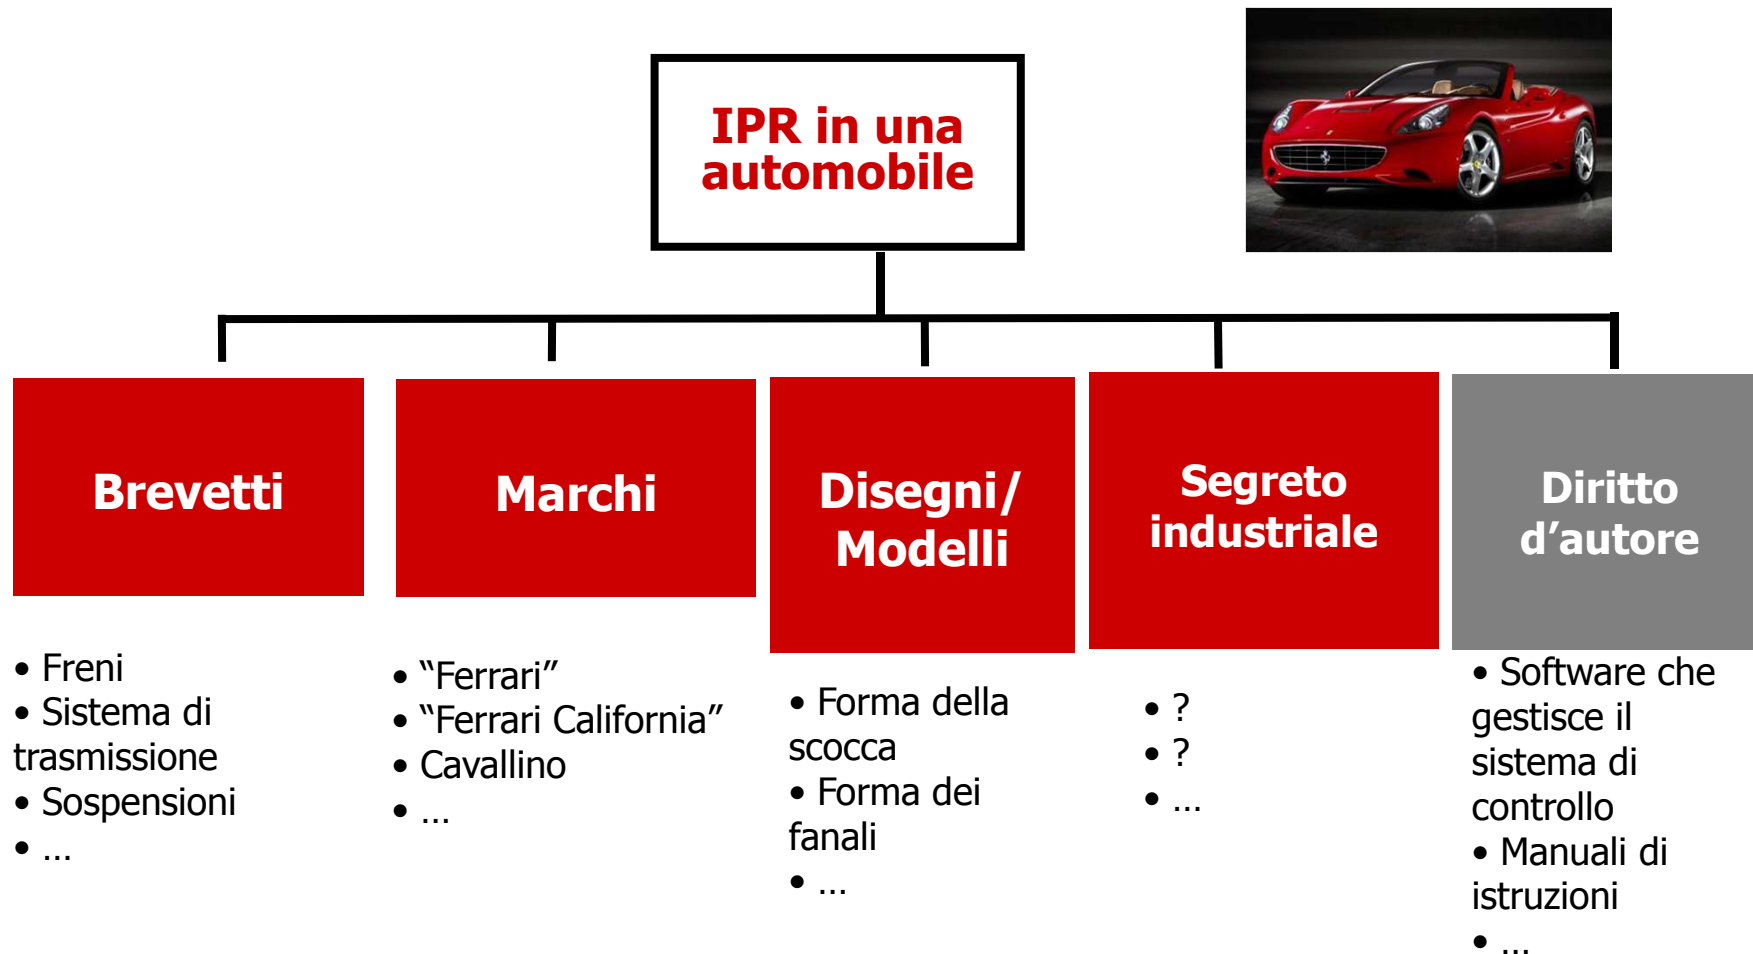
IPR in una automobile

Brevetti

• Freni
• Sistema di trasmissione
• Sospensioni
• …

Marchi

• "Ferrari"
• "Ferrari California"
• Cavallino
• …

Disegni/ Modelli

• Forma della scocca
• Forma dei fanali
• …

Segreto industriale

• ?
• ?
• …

Diritto d'autore

• Software che gestisce il sistema di controllo
• Manuali di istruzioni
• …